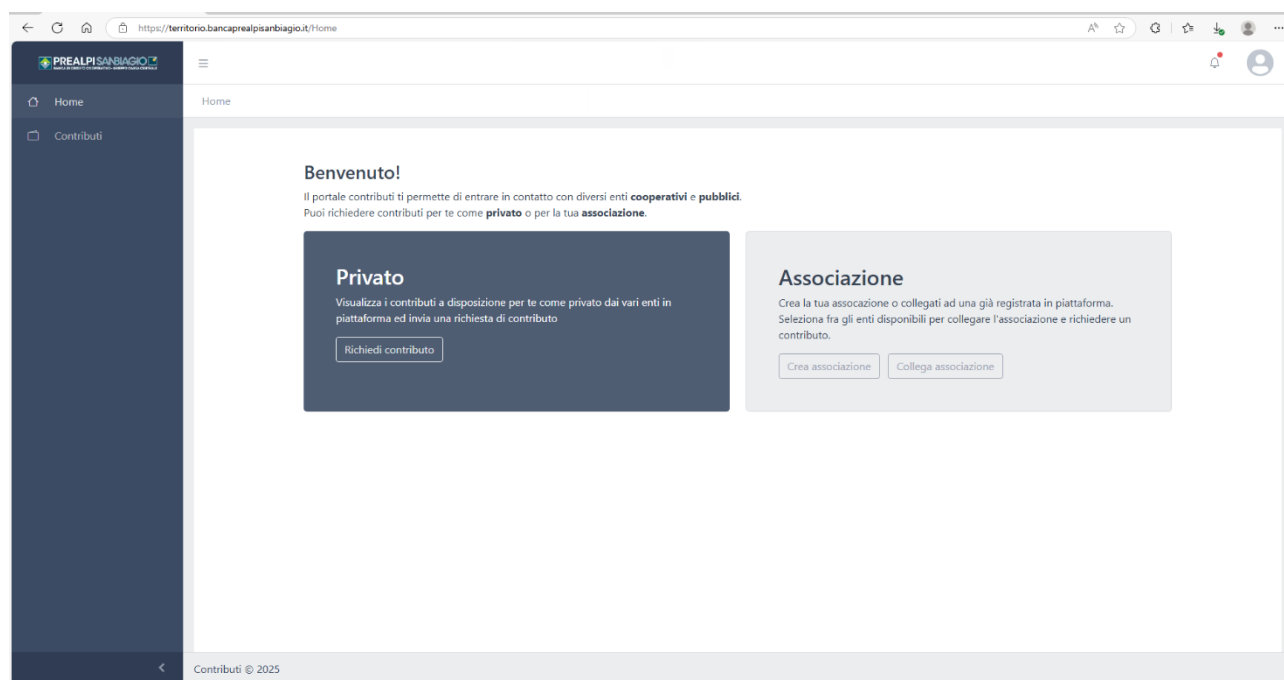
https://territorio.bancaprealpisanbiagio.it/Home

PREALPI SANBIAGIO

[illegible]

Home

Contributi

Home

Benvenuto!

Il portale contributi ti permette di entrare in contatto con diversi enti **cooperativi** e **pubblici**.
Puoi richiedere contributi per te come **privato** o per la tua **associazione**.

Privato

Visualizza i contributi a disposizione per te come privato dai vari enti in piattaforma ed invia una richiesta di contributo

Richiedi contributo

Associazione

Crea la tua assocazione o collegati ad una già registrata in piattaforma. Seleziona fra gli enti disponibili per collegare l'associazione e richiedere un contributo.

Crea associazione

Collega associazione

Contributi © 2025